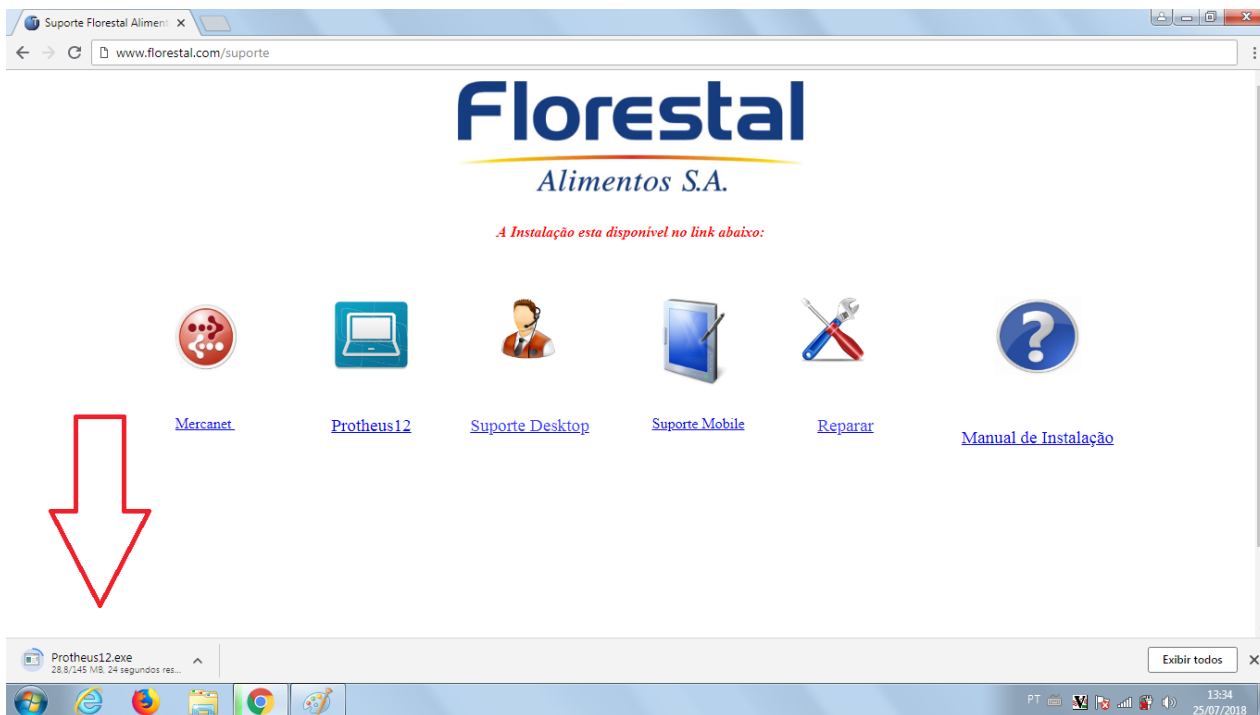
Suporte Florestal Alimen ×

www.florestal.com/suporte

Florestal
Alimentos S.A.

A Instalação esta disponível no link abaixo:

Mercanet

Protheus12

Suporte Desktop

Suporte Mobile

Reparar

Manual de Instalação

Protheus12.exe
28,8/145 MB, 24 segundos res...

Exibir todos

PT

13:34
25/07/2018